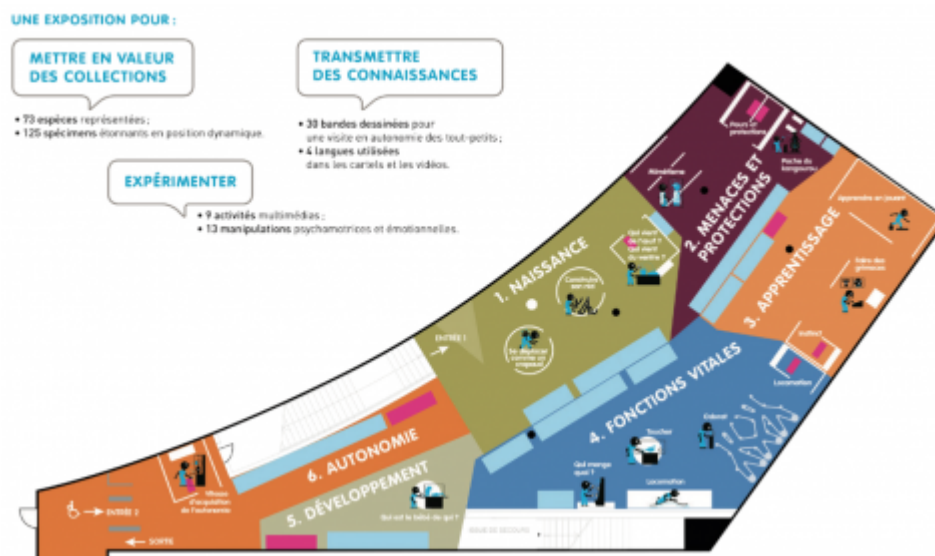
UNE EXPOSITION POUR :

METTRE EN VALEUR DES COLLECTIONS

• 73 espèces représentées ;
• 125 spécimens étonnants en position dynamique.

TRANSMETTRE DES CONNAISSANCES

• 30 bandes dessinées pour une visite en autonomie des tout-petits ;
• 4 langues utilisées dans les cartels et les vidéos.

EXPÉRIMENTER

• 9 activités multimédias ;
• 13 manipulations psychomotrices et émotionnelles.

1. NAISSANCE

2. MENACES ET PROTECTIONS

3. APPRENTISSAGE

4. FONCTIONS VITALES

5. DÉVELOPPEMENT

6. AUTONOMIE

ENTRÉE !

ENTRÉE 2

SORTIE

Pours et protections

Poche du kangourou

Alimétisme

Apprendre en jouant

Faire des grimaces

Qui vient de l'œuf ? Qui vient du ventre ?

Construire son nid

Se déplacer comme un crapaud

Locomotion

Odorat

Toucher

Qui mange quoi ?

Locomotion

Vitesse d'acquisition de l'autonomie

Qui est le bébé de qui ?

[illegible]